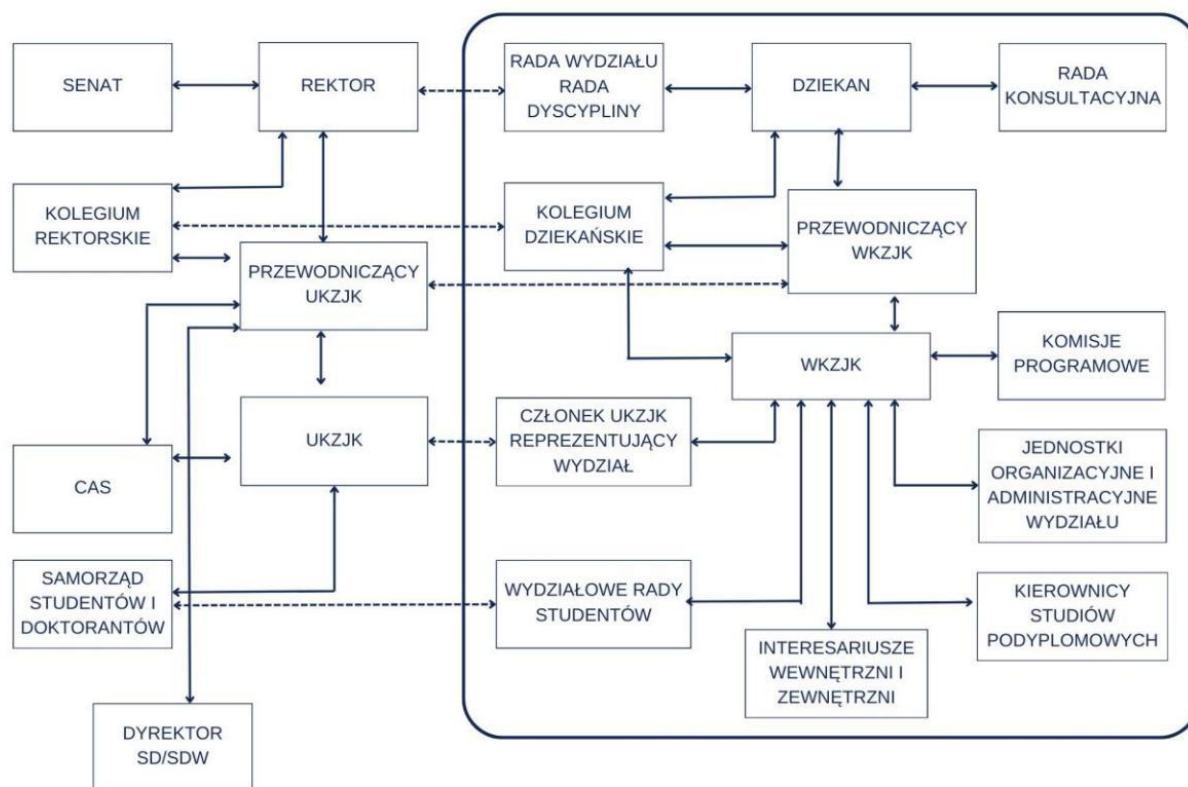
SENAT

REKTOR

RADA WYDZIAŁU RADA DYSCYPLINY

DZIEKAN

RADA KONSULTACYJNA

KOLEGIUM REKTORSKIE

KOLEGIUM DZIEKAŃSKIE

PRZEWODNICZĄCY WKZJK

PRZEWODNICZĄCY UKZJK

WKZJK

KOMISJE PROGRAMOWE

UKZJK

CZŁONEK UKZJK REPREZENTUJĄCY WYDZIAŁ

CAS

JEDNOSTKI ORGANIZACYJNE I ADMINISTRACYJNE WYDZIAŁU

SAMORZĄD STUDENTÓW I DOKTORANTÓW

WYDZIAŁOWE RADY STUDENTÓW

KIEROWNICY STUDIÓW PODYPLOMOWYCH

INTERESARIUSZE WEWNĘTRZNI I ZEWNĘTRZNI

DYREKTOR SD/SDW